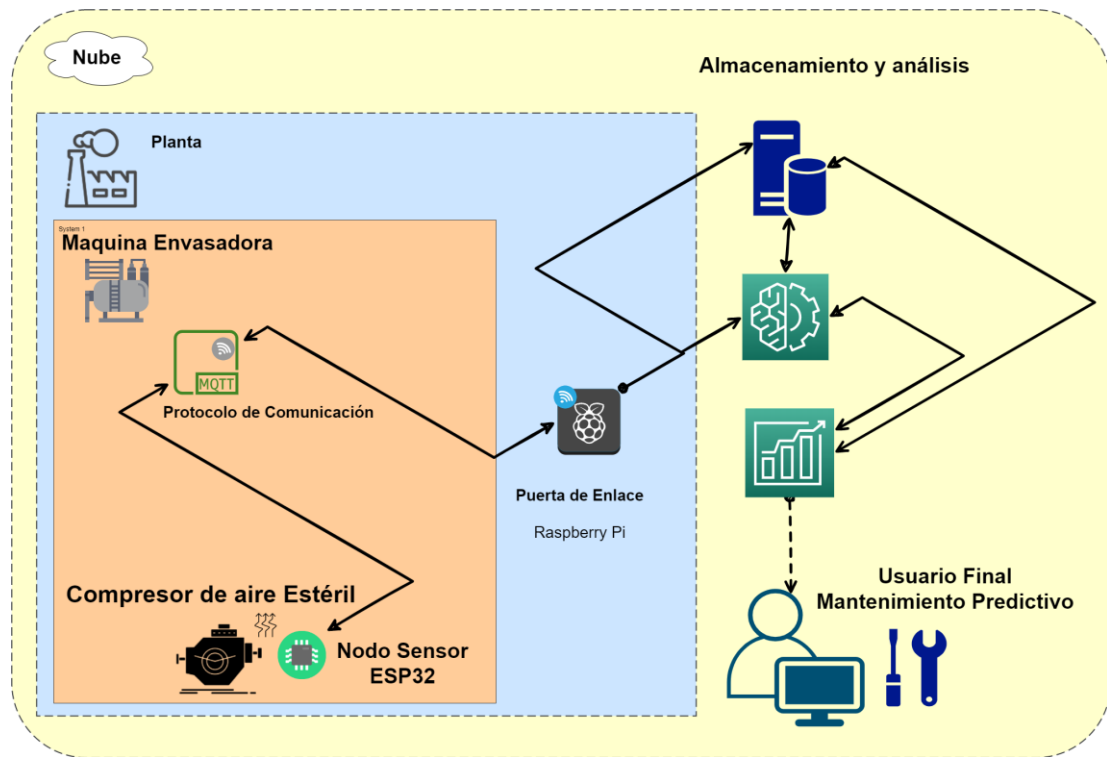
Nube

Almacenamiento y análisis

Planta

System 1
Maquina Envasadora

MQTT
Protocolo de Comunicación

Puerta de Enlace

Raspberry Pi

Compresor de aire Estéril

Nodo Sensor
ESP32

Usuario Final
Mantenimiento Predictivo